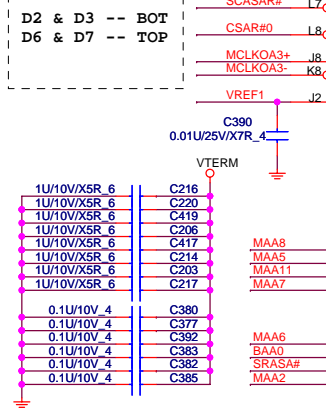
D2 & D3 -- BOT
D6 & D7 -- TOP

SCASAR#
L7
CSAR#0
L8
MCLKOA3+
J8
MCLKOA3-
K8
VREF1
J2

C390
0.01U/25V/X7R_4

VTERM

1U/10V/X5R_6 C216
1U/10V/X5R_6 C220
1U/10V/X5R_6 C419
1U/10V/X5R_6 C206
1U/10V/X5R_6 C417
1U/10V/X5R_6 C214
1U/10V/X5R_6 C203
1U/10V/X5R_6 C217

MAA8
MAA5
MAA11
MAA7

0.1U/10V_4 C380
0.1U/10V_4 C377
0.1U/10V_4 C392
0.1U/10V_4 C383
0.1U/10V_4 C382
0.1U/10V_4 C385

MAA6
BAA0
SRASA#
MAA2